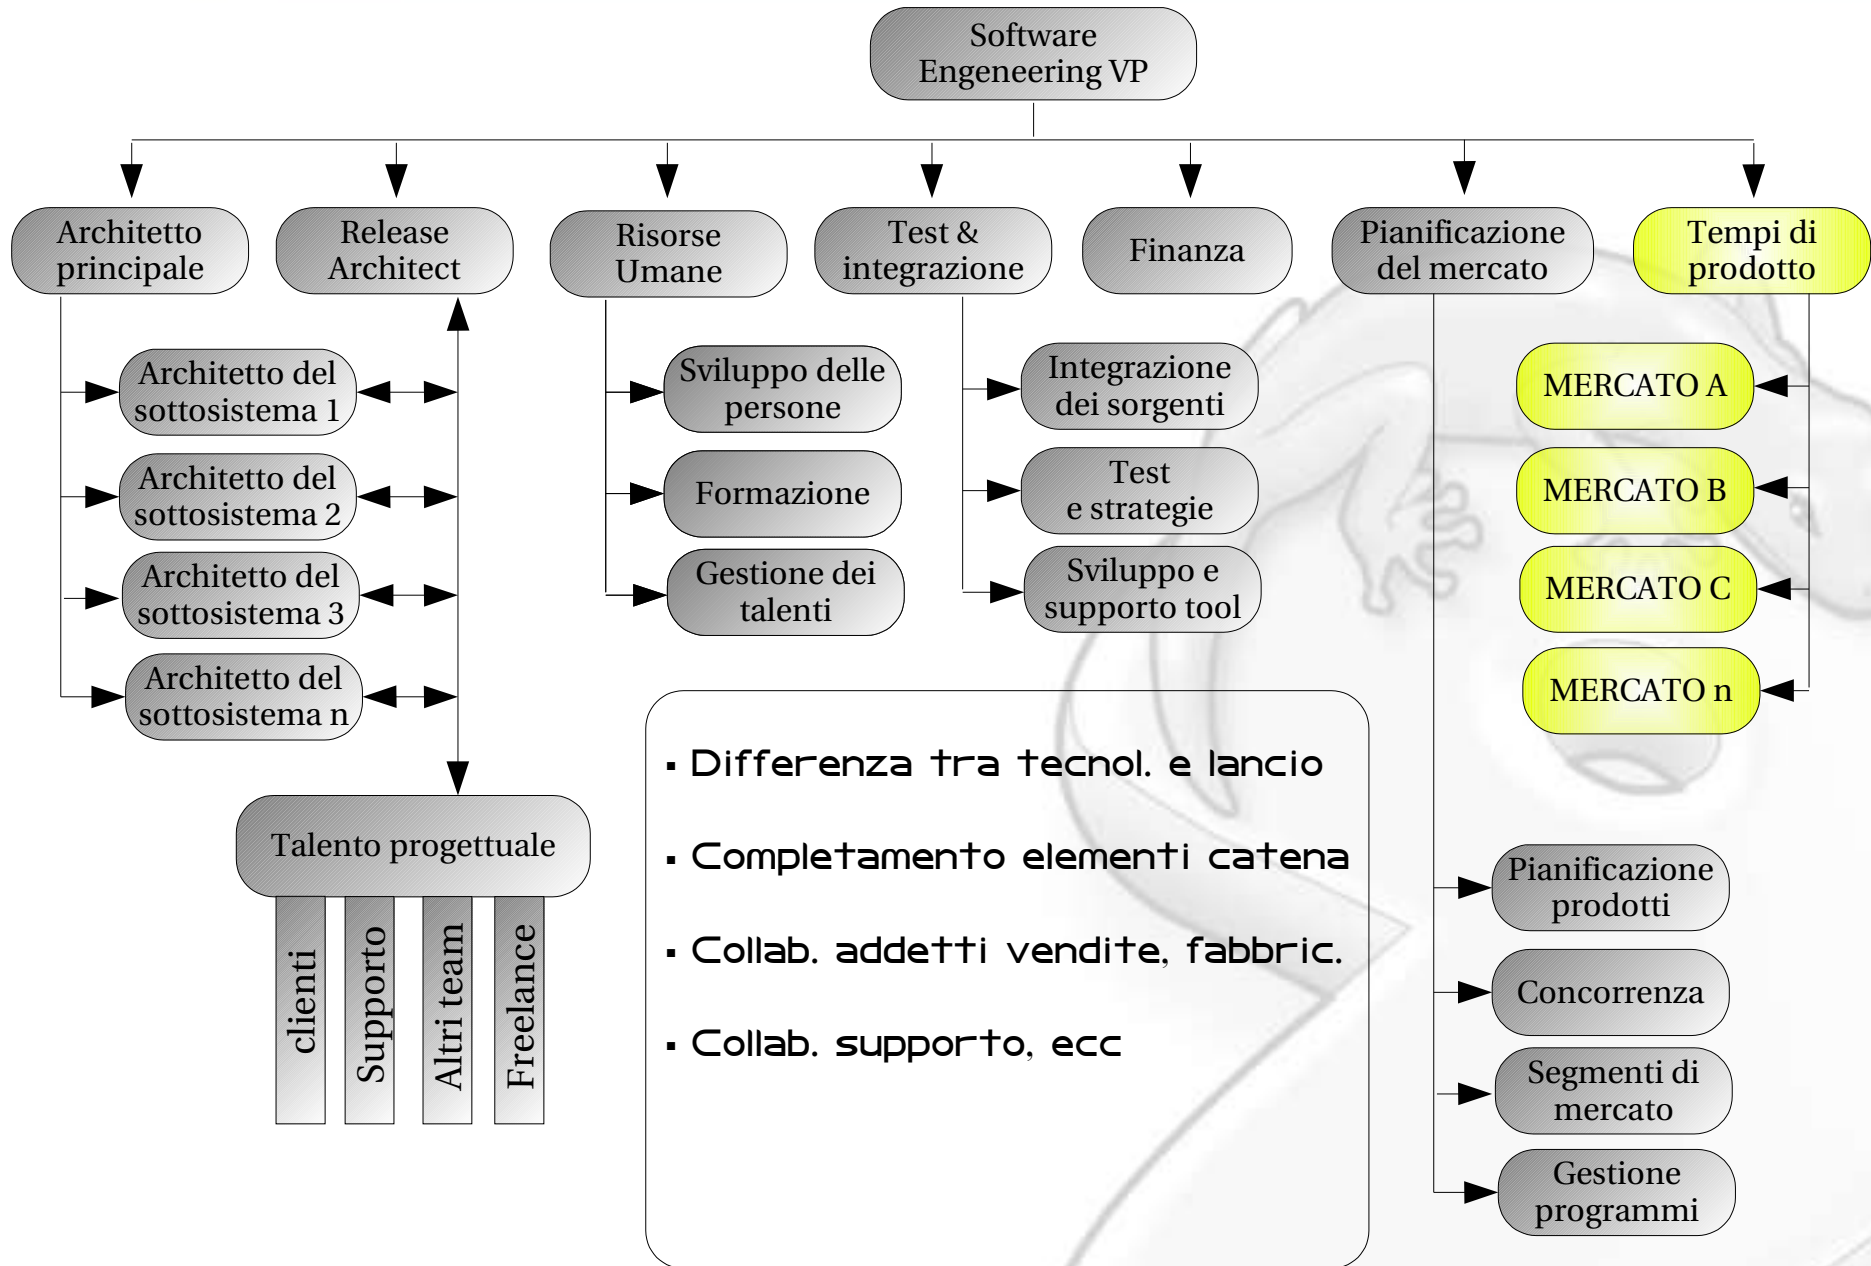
Software Engeneering VP

Architetto principale

Release Architect

Risorse Umane

Test & integrazione

Finanza

Pianificazione del mercato

Tempi di prodotto

Architetto del sottosistema 1

Architetto del sottosistema 2

Architetto del sottosistema 3

Architetto del sottosistema n

Sviluppo delle persone

Formazione

Gestione dei talenti

Integrazione dei sorgenti

Test e strategie

Sviluppo e supporto tool

MERCATO A

MERCATO B

MERCATO C

MERCATO n

Talento progettuale

clienti

Supporto

Altri team

Freelance

▪ Differenza tra tecnol. e lancio

▪ Completamento elementi catena

▪ Collab. addetti vendite, fabbric.

▪ Collab. supporto, ecc

Pianificazione prodotti

Concorrenza

Segmenti di mercato

Gestione programmi